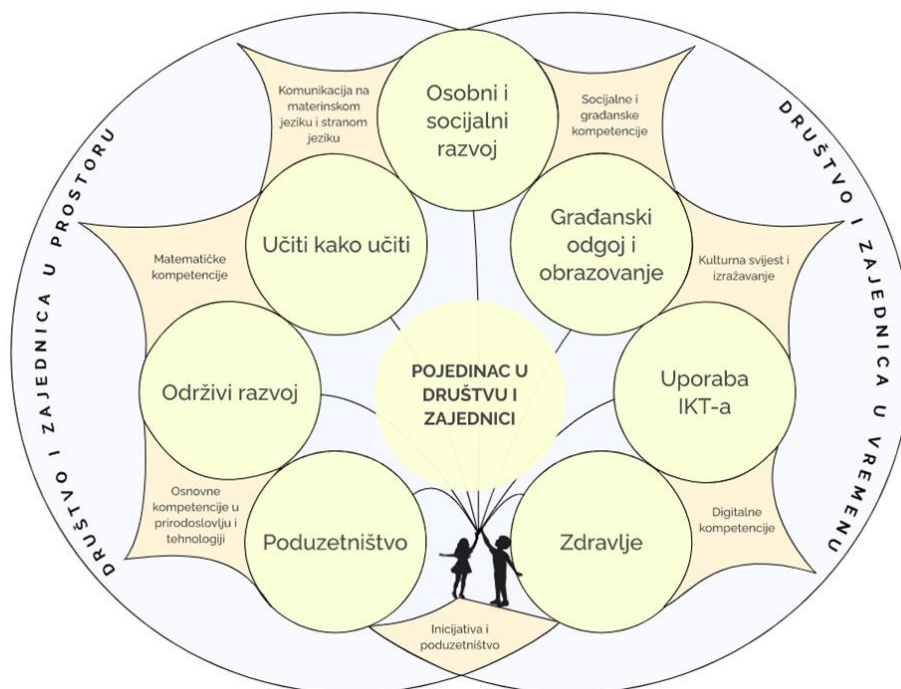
DRUŠTVO I ZAJEDNICA U PROSTORU

DRUŠTVO I ZAJEDNICA U VREMENU

Komunikacija na materinskom jeziku i stranom jeziku

Osobni i socijalni razvoj

Socijalne i građanske kompetencije

Učiti kako učiti

Građanski odgoj i obrazovanje

Matematičke kompetencije

Kulturna svijest i izražavanje

Održivi razvoj

POJEDINAC U DRUŠTVU I ZAJEDNICI

Uporaba IKT-a

Osnovne kompetencije u prirodoslovlju i tehnologiji

Poduzetništvo

Zdravlje

Digitalne kompetencije

Inicijativa i poduzetništvo